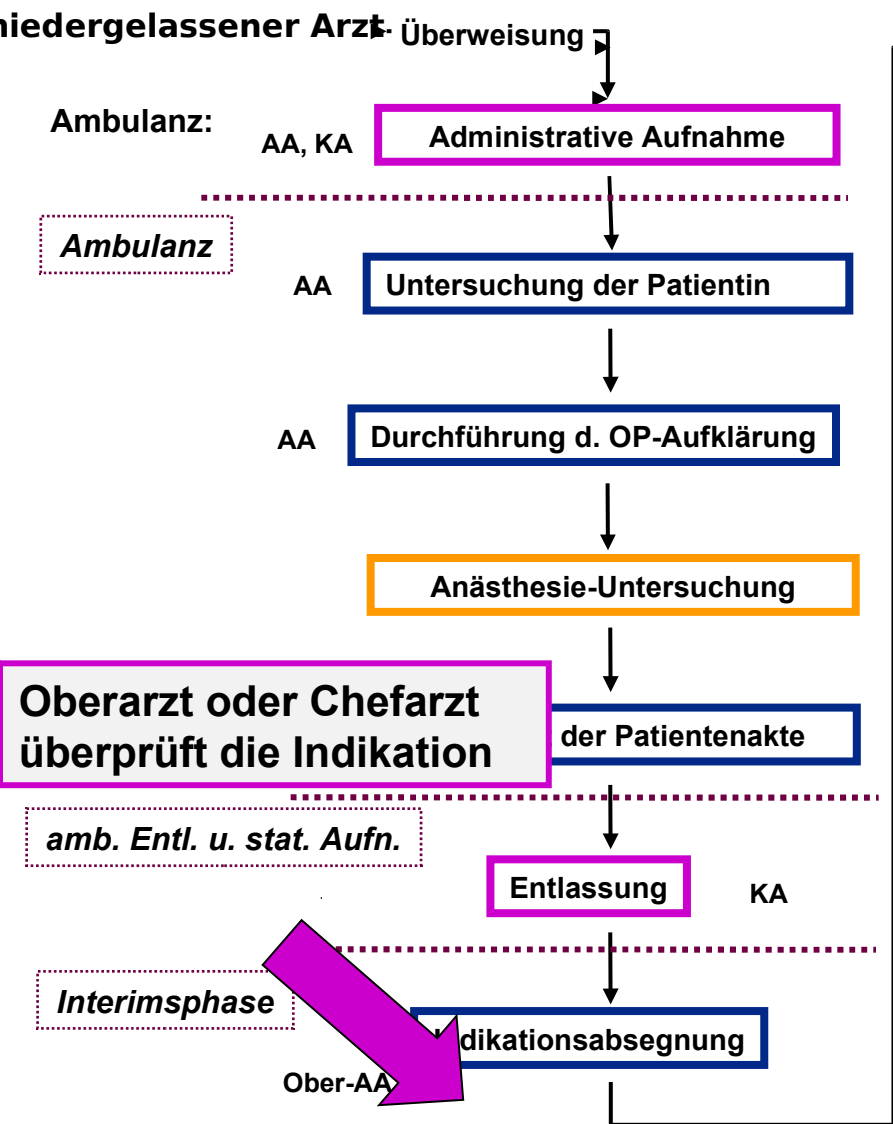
niedergelassener Arzt Überweisung

Ambulanz: AA, KA Administrative Aufnahme

Ambulanz

AA Untersuchung der Patientin

AA Durchführung d. OP-Aufklärung

Anästhesie-Untersuchung

Oberarzt oder Chefarzt überprüft die Indikation

der Patientenakte

amb. Entl. u. stat. Aufn.

Entlassung KA

Interimsphase

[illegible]dikationsabsegnung

Ober-AA